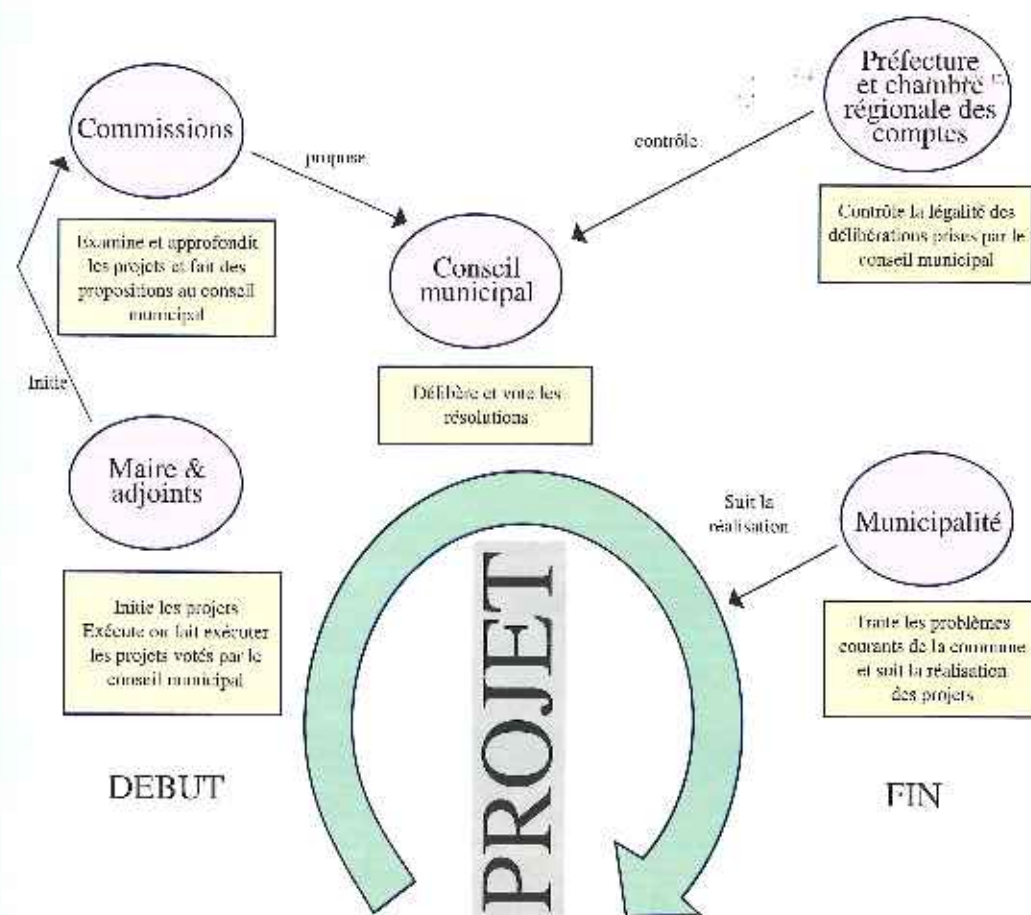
Commissions

propose

Préfecture et chambre régionale des comptes

contrôle

Examine et approfondit les projets et fait des propositions au conseil municipal

Conseil municipal

Contrôle la légalité des délibérations prises par le conseil municipal

Initie

Délibère et vote les résolutions

Maire & adjoints

Suit la réalisation

Municipalité

Initie les projets
Exécute ou fait exécuter les projets votés par le conseil municipal

Traite les problèmes courants de la commune et suit la réalisation des projets

PROJET

DEBUT

FIN